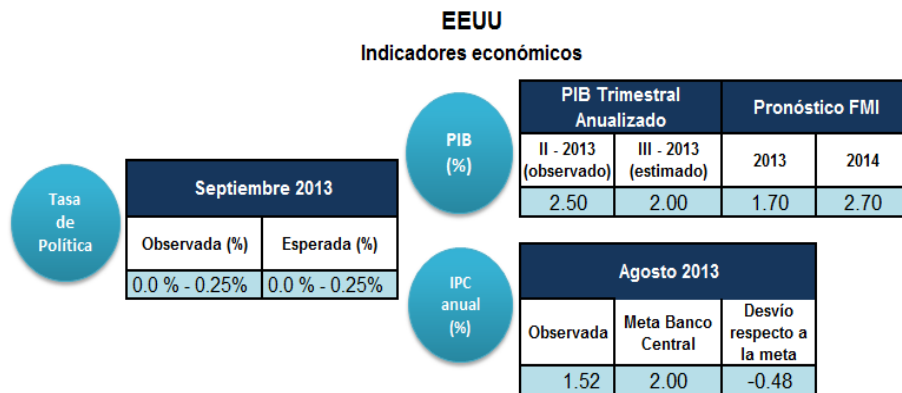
EEUU
Indicadores económicos

Tasa de Política

| Septiembre 2013 | |
|---|---|
| Observada (%) | Esperada (%) |
| 0.0 % - 0.25% | 0.0 % - 0.25% |

PIB (%)

| PIB Trimestral Anualizado | | Pronóstico FMI | |
|---|---|---|---|
| II - 2013 (observado) | III - 2013 (estimado) | 2013 | 2014 |
| 2.50 | 2.00 | 1.70 | 2.70 |

IPC anual (%)

| Agosto 2013 | | |
|---|---|---|
| Observada | Meta Banco Central | Desvío respecto a la meta |
| 1.52 | 2.00 | -0.48 |